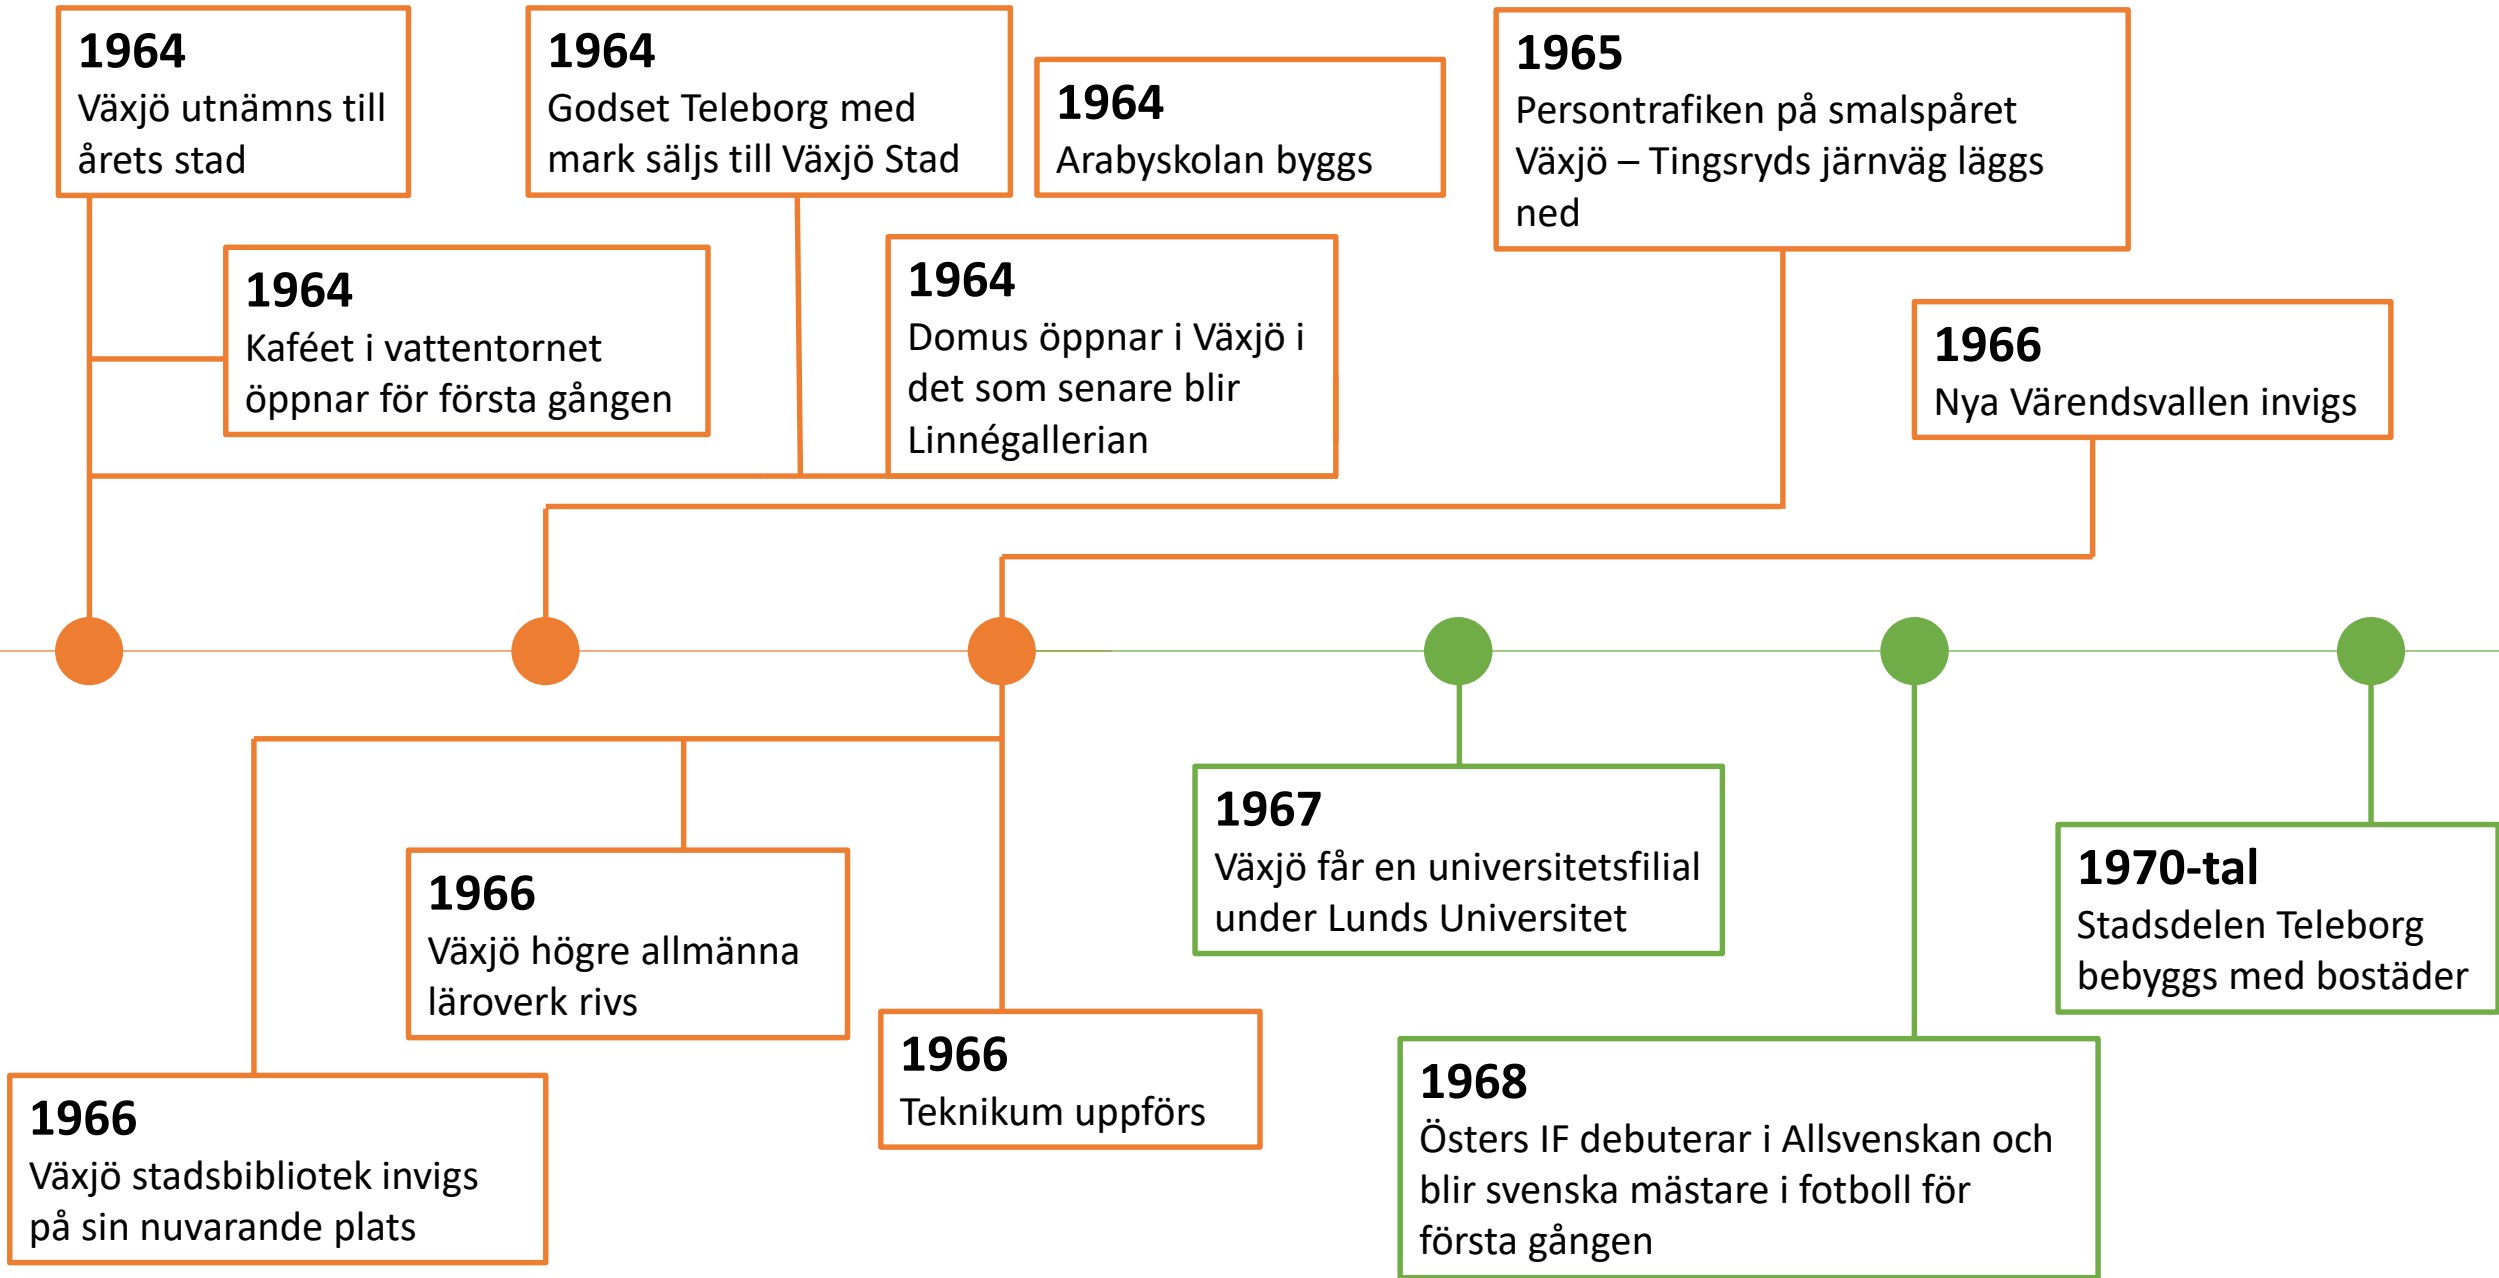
1964
Växjö utnämns till årets stad

1964
Godset Teleborg med mark säljs till Växjö Stad

1964
Arabyskolan byggs

1965
Persontrafiken på smalspåret Växjö – Tingsryds järnväg läggs ned

1964
Kaféet i vattentornet öppnar för första gången

1964
Domus öppnar i Växjö i det som senare blir Linnégallerian

1966
Nya Värendsvallen invigs

1967
Växjö får en universitetsfilial under Lunds Universitet

1970-tal
Stadsdelen Teleborg bebyggs med bostäder

1966
Växjö högre allmänna läroverk rivs

1966
Teknikum uppförs

1968
Östers IF debuterar i Allsvenskan och blir svenska mästare i fotboll för första gången

1966
Växjö stadsbibliotek invigs på sin nuvarande plats